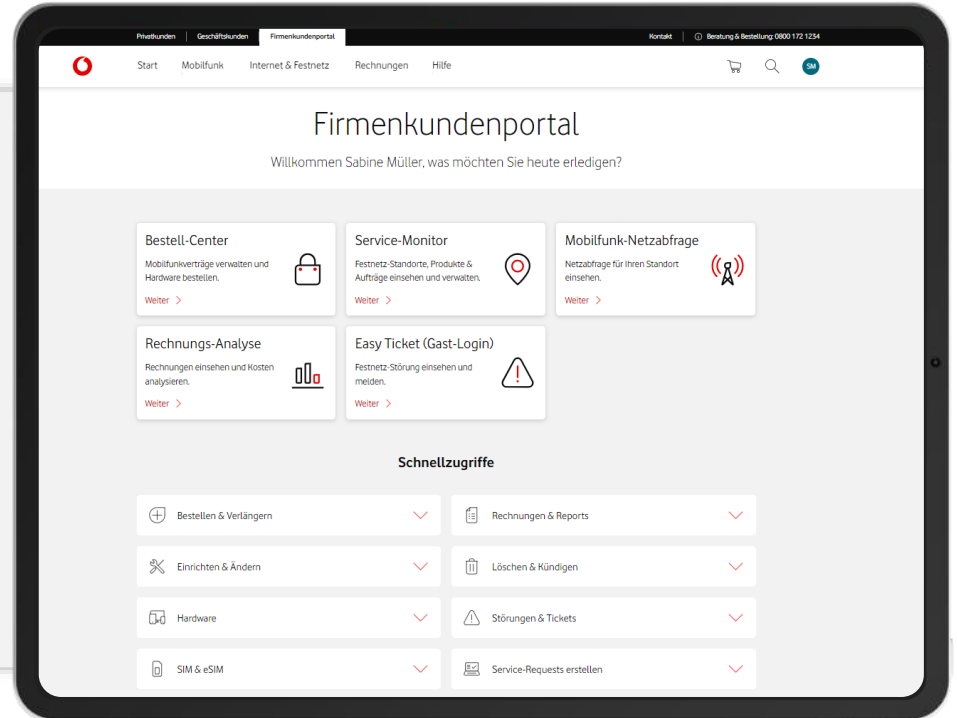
Privatkunden | Geschäftskunden | Firmenkundenportal

Kontakt | Beratung & Bestellung: 0800 172 1234

Start Mobilfunk Internet & Festnetz Rechnungen Hilfe

SM

Firmenkundenportal

Willkommen Sabine Müller, was möchten Sie heute erledigen?

Bestell-Center
Mobilfunkverträge verwalten und Hardware bestellen.
Weiter >

Service-Monitor
Festnetz-Standorte, Produkte & Aufträge einsehen und verwalten.
Weiter >

Mobilfunk-Netzabfrage
Netzabfrage für Ihren Standort einsehen.
Weiter >

Rechnungs-Analyse
Rechnungen einsehen und Kosten analysieren.
Weiter >

Easy Ticket (Gast-Login)
Festnetz-Störung einsehen und melden.
Weiter >

Schnellzugriffe

Bestellen & Verlängern

Rechnungen & Reports

Einrichten & Ändern

Löschen & Kündigen

Hardware

Störungen & Tickets

SIM & eSIM

Service-Requests erstellen